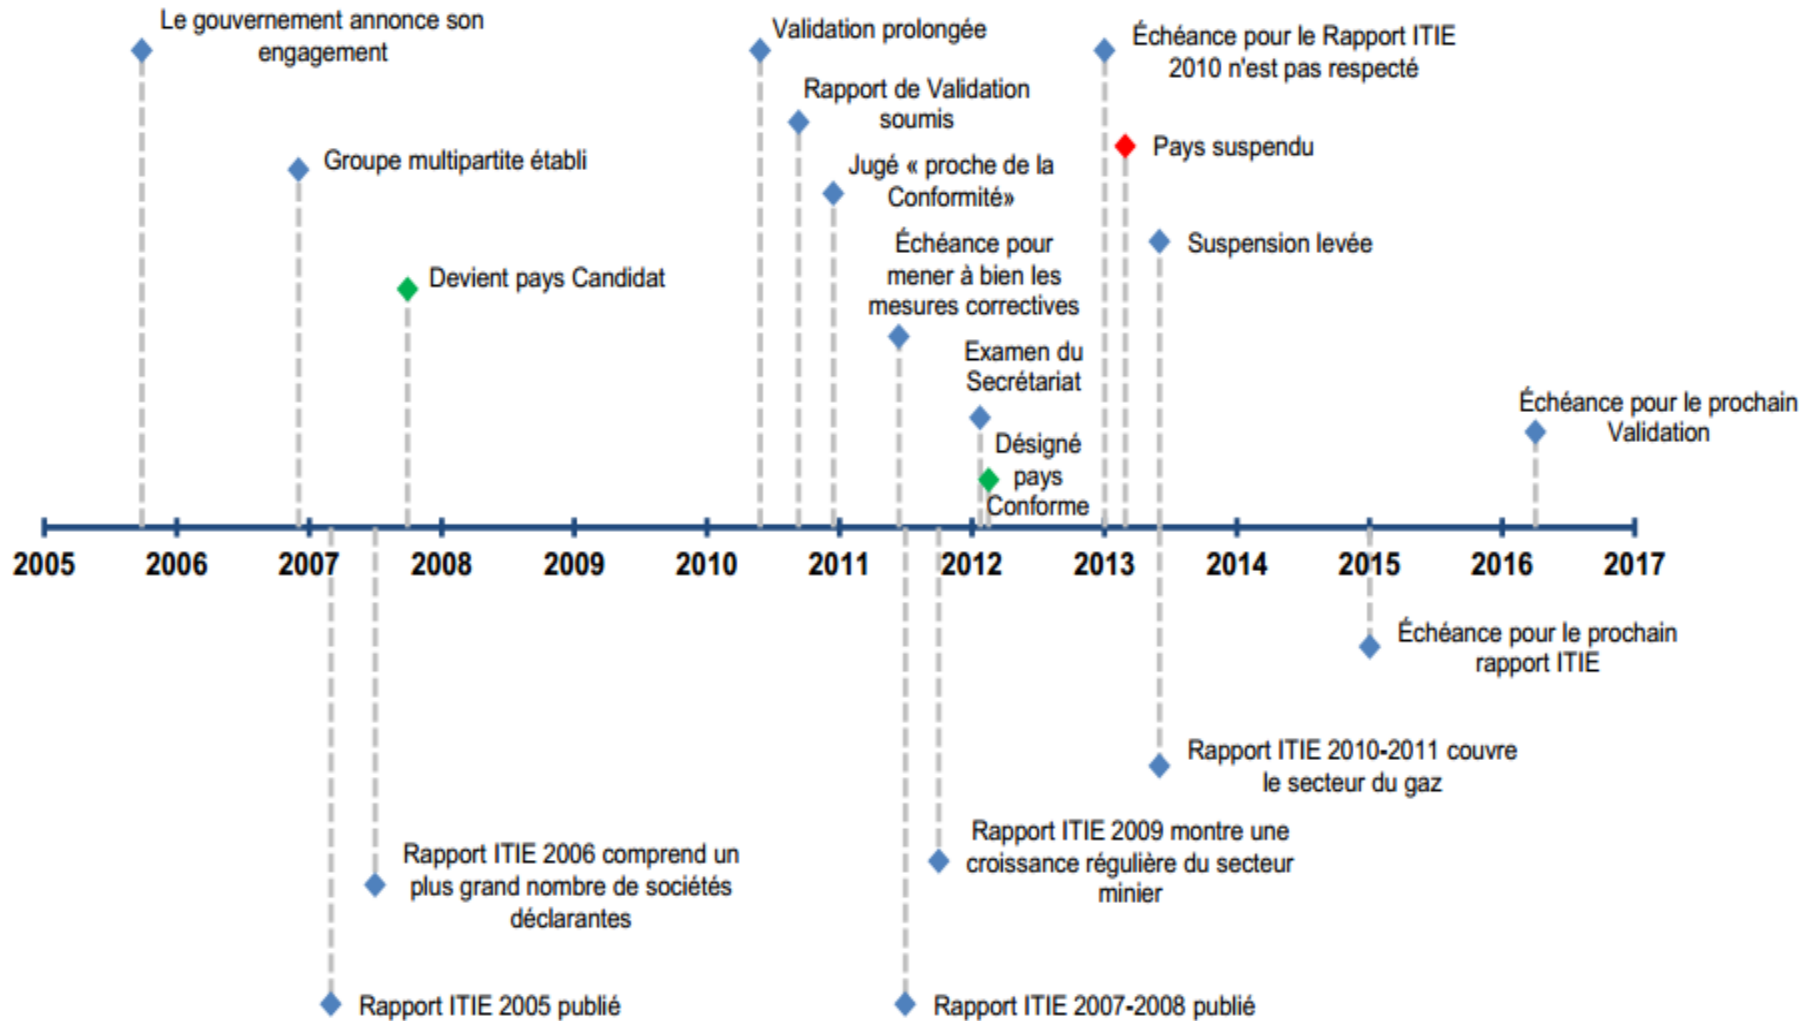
Le gouvernement annonce son engagement

Groupe multipartite établi

Devient pays Candidat

Validation prolongée

Rapport de Validation soumis

Jugé « proche de la Conformité»

Échéance pour mener à bien les mesures correctives

Examen du Secrétariat

Désigné pays Conforme

Échéance pour le Rapport ITIE 2010 n'est pas respecté

Pays suspendu

Suspension levée

Échéance pour le prochain Validation

2005 2006 2007 2008 2009 2010 2011 2012 2013 2014 2015 2016 2017

Échéance pour le prochain rapport ITIE

Rapport ITIE 2010-2011 couvre le secteur du gaz

Rapport ITIE 2009 montre une croissance régulière du secteur minier

Rapport ITIE 2006 comprend un plus grand nombre de sociétés déclarantes

Rapport ITIE 2005 publié

Rapport ITIE 2007-2008 publié